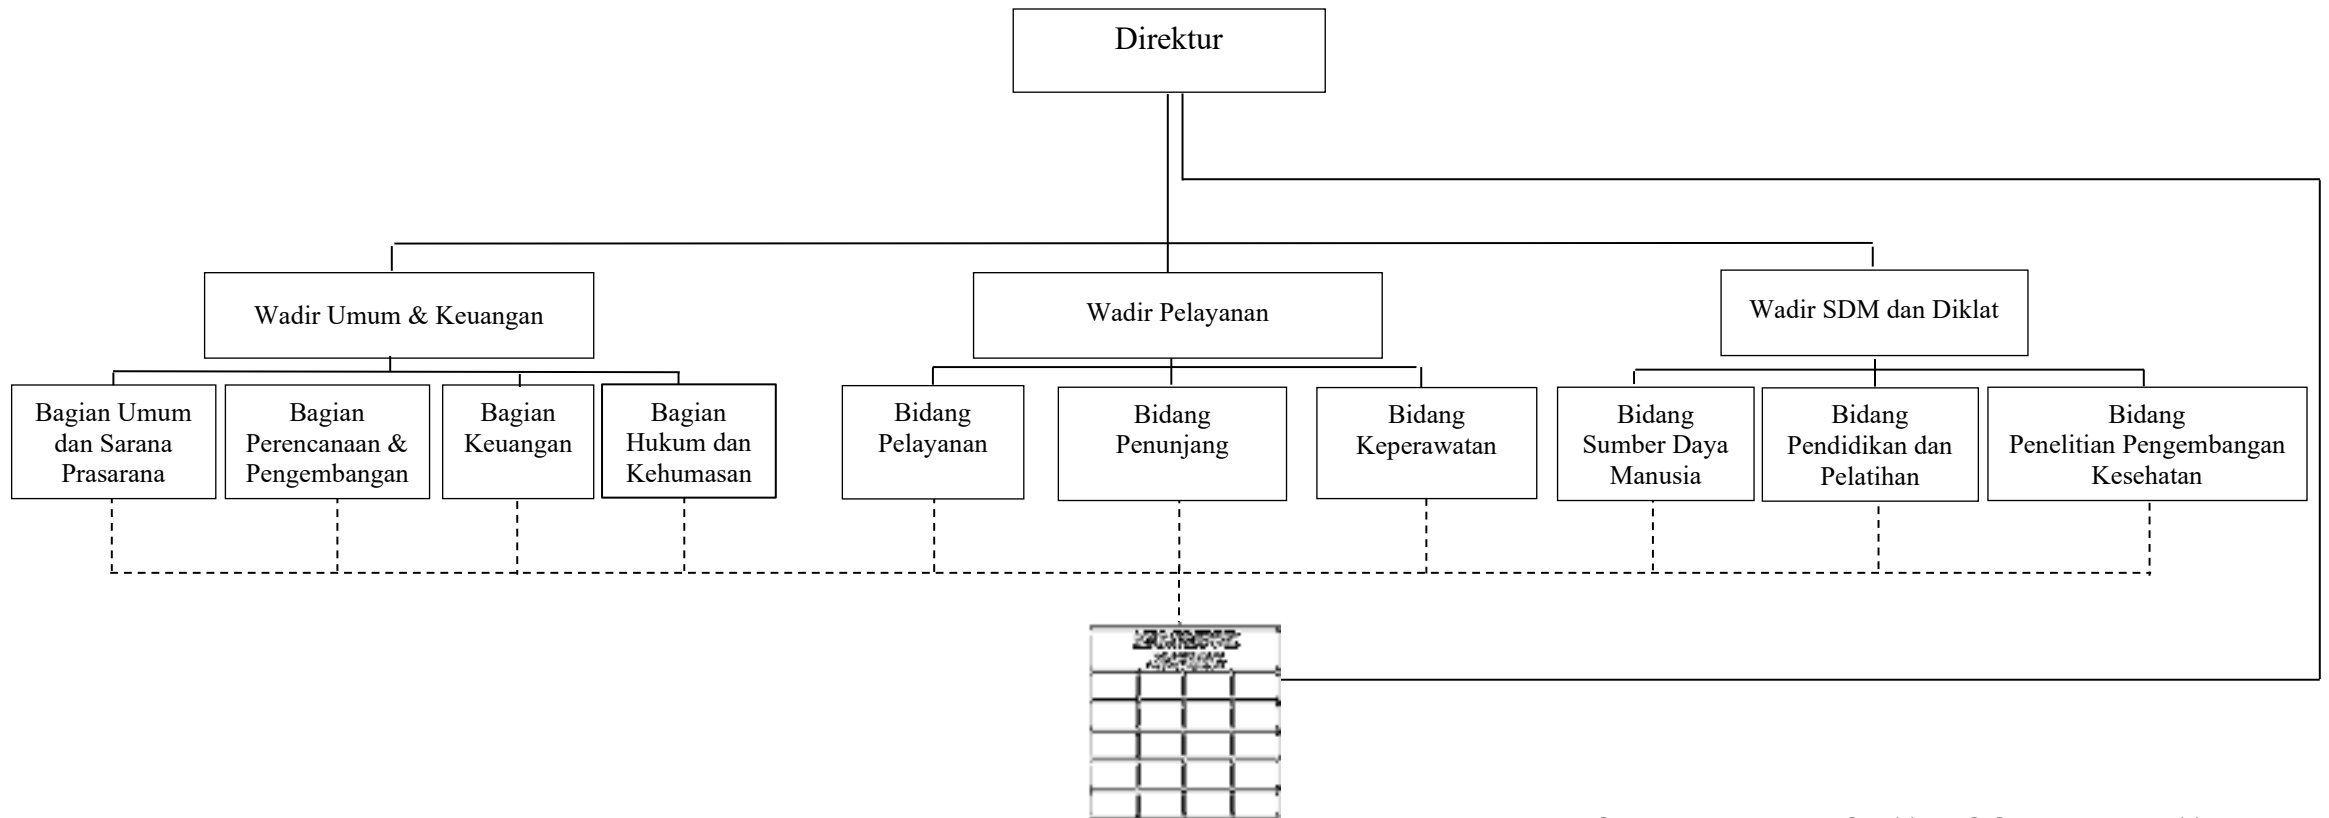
Direktur

Wadir Umum & Keuangan

Wadir Pelayanan

Wadir SDM dan Diklat

Bagian Umum dan Sarana Prasarana

Bagian Perencanaan & Pengembangan

Bagian Keuangan

Bagian Hukum dan Kehumasan

Bidang Pelayanan

Bidang Penunjang

Bidang Keperawatan

Bidang Sumber Daya Manusia

Bidang Pendidikan dan Pelatihan

Bidang Penelitian Pengembangan Kesehatan

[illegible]